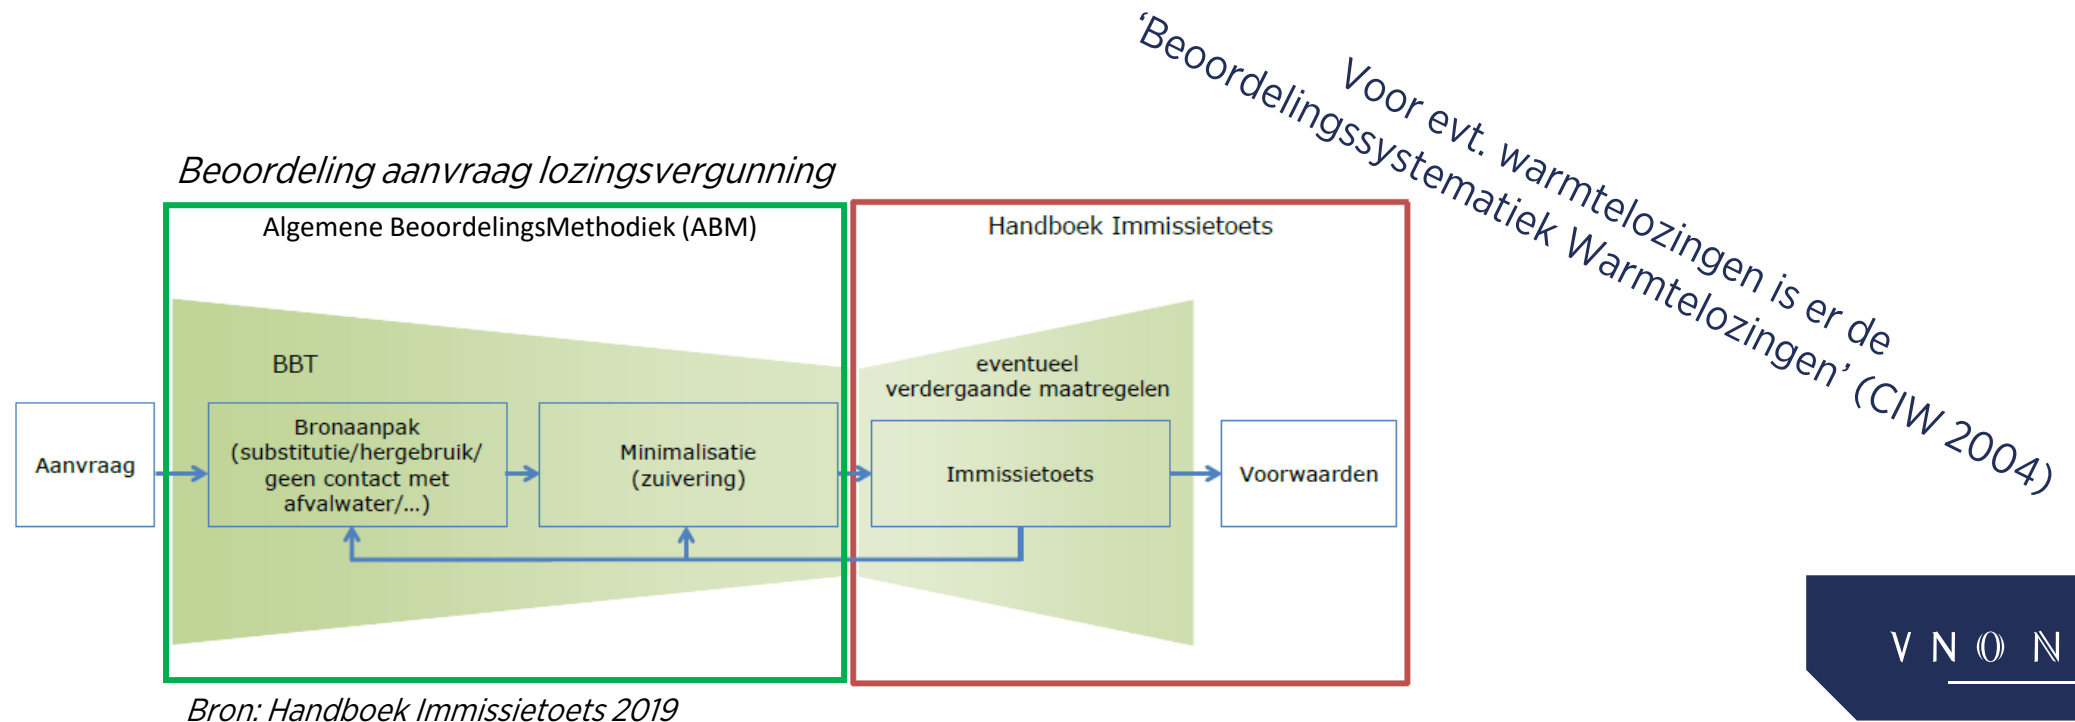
Voor evt. warmtelozingen is er de 'Beoordelingssystematiek Warmtelozingen' (CIW 2004)

Beoordeling aanvraag lozingsvergunning

Algemene BeoordelingsMethodiek (ABM)

Handboek Immissietoets

BBT

Aanvraag

Bronaanpak (substitutie/hergebruik/ geen contact met afvalwater/...)

Minimalisatie (zuivering)

eventueel verdergaande maatregelen

Immissietoets

Voorwaarden

Bron: Handboek Immissietoets 2019

V N O N